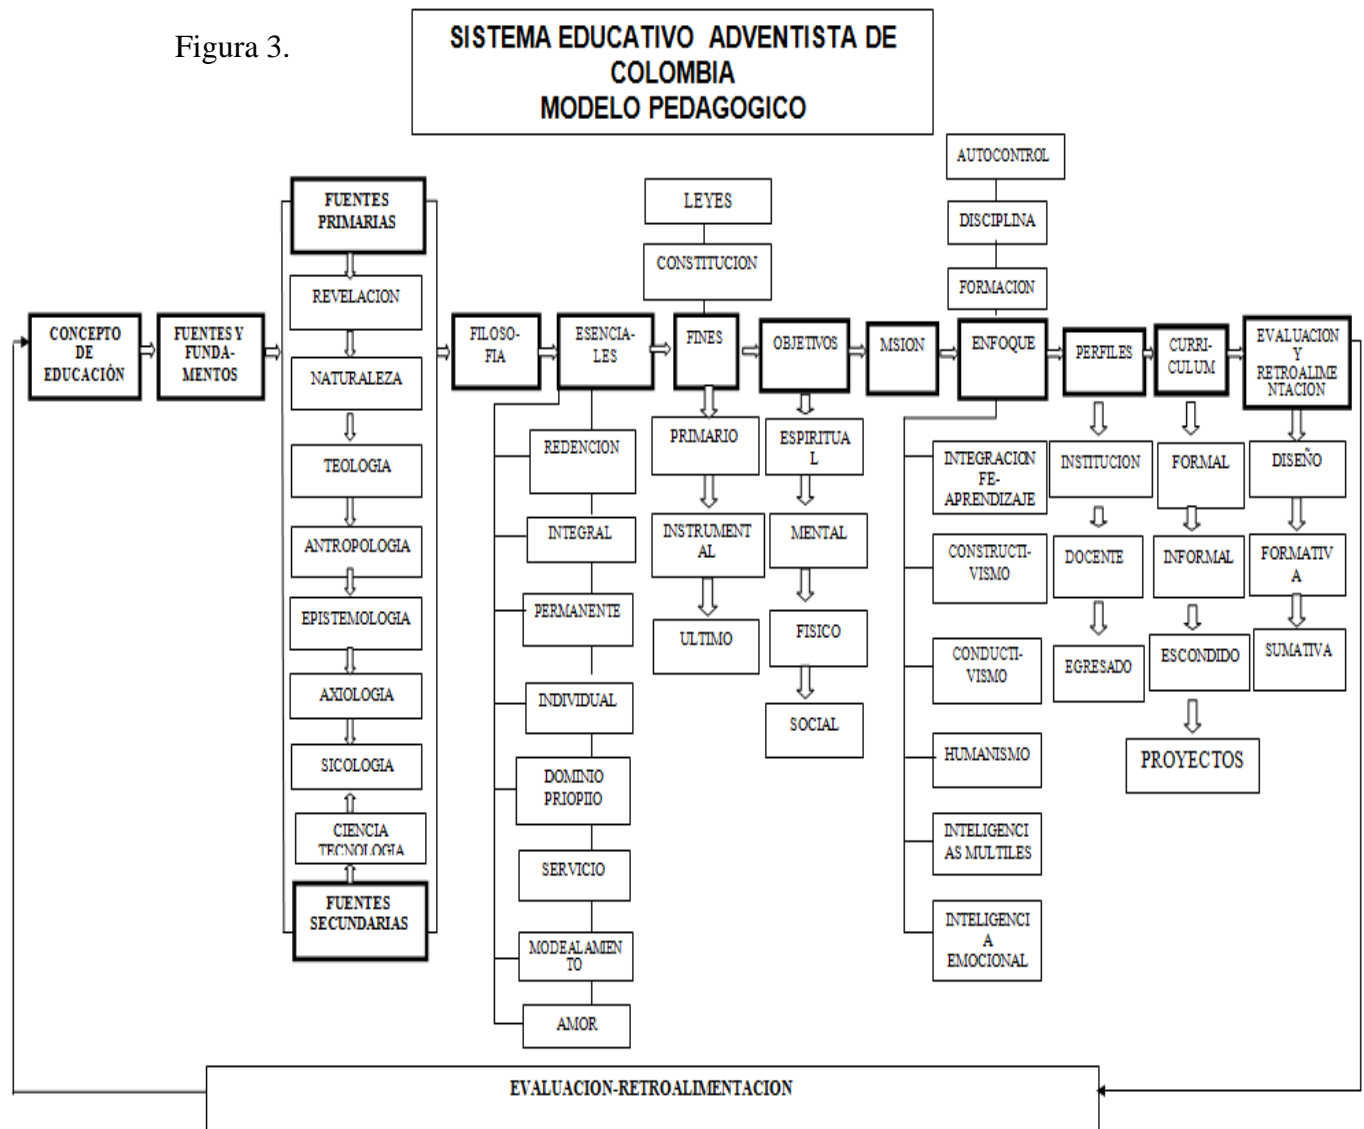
Figura 3.

SISTEMA EDUCATIVO ADVENTISTA DE COLOMBIA
MODELO PEDAGOGICO

CONCEPTO DE EDUCACIÓN

FUENTES Y FUNDAMENTOS

FUENTES PRIMARIAS
REVELACION
NATURALEZA
TEOLOGIA
ANTROPOLOGIA
EPISTEMOLOGIA
AXIOLOGIA
SICOLOGIA
CIENCIA TECNOLOGIA
FUENTES SECUNDARIAS

FILOSOFIA

ESENCIALES
REDENCION
INTEGRAL
PERMANENTE
INDIVIDUAL
DOMINIO PRIOPIO
SERVICIO
MODEALAMIENTO
AMOR

LEYES
CONSTITUCION
FINES
PRIMARIO
INSTRUMENTAL
ULTIMO

OBJETIVOS
ESPIRITUAL
MENTAL
FISICO
SOCIAL

MSION

AUTOCONTROL
DISCIPLINA
FORMACION
ENFOQUE
INTEGRACION FE-APRENDIZAJE
CONSTRUCTIVISMO
CONDUCTIVISMO
HUMANISMO
INTELIGENCIAS MULTILES
INTELIGENCIA EMOCIONAL

PERFILES
INSTITUCION
DOCENTE
EGRESADO

CURRICULUM
FORMAL
INFORMAL
ESCONDIDO
PROYECTOS

EVALUACION Y RETROALIMENTACION
DISEÑO
FORMATIVA
SUMATIVA

EVALUACION-RETROALIMENTACION